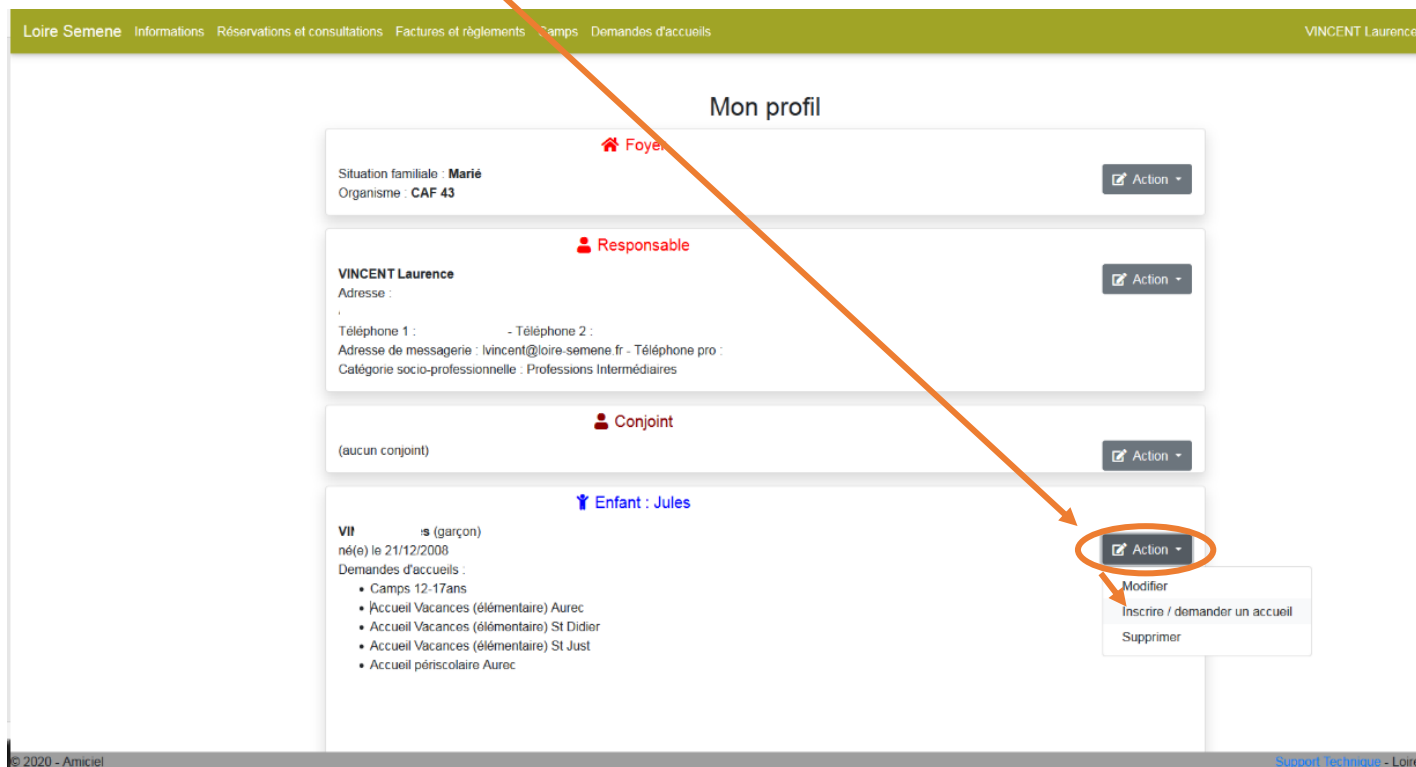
Loire Semene Informations Réservations et consultations Factures et règlements Camps Demandes d'accueils VINCENT Laurence

Mon profil

Foyer

Situation familiale : **Marié**
Organisme : **CAF 43**

Action

Responsable

**VINCENT Laurence**
Adresse :

Téléphone 1 : - Téléphone 2 :
Adresse de messagerie : lvincent@loire-semene.fr - Téléphone pro :
Catégorie socio-professionnelle : Professions Intermédiaires

Action

Conjoint

(aucun conjoint)

Action

Enfant : Jules

**VI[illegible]s** (garçon)
né(e) le 21/12/2008
Demandes d'accueils :
- Camps 12-17ans
- Accueil Vacances (élémentaire) Aurec
- Accueil Vacances (élémentaire) St Didier
- Accueil Vacances (élémentaire) St Just
- Accueil périscolaire Aurec

Action

Modifier
Inscrire / demander un accueil
Supprimer

© 2020 - Amiciel

Support Technique - Loire